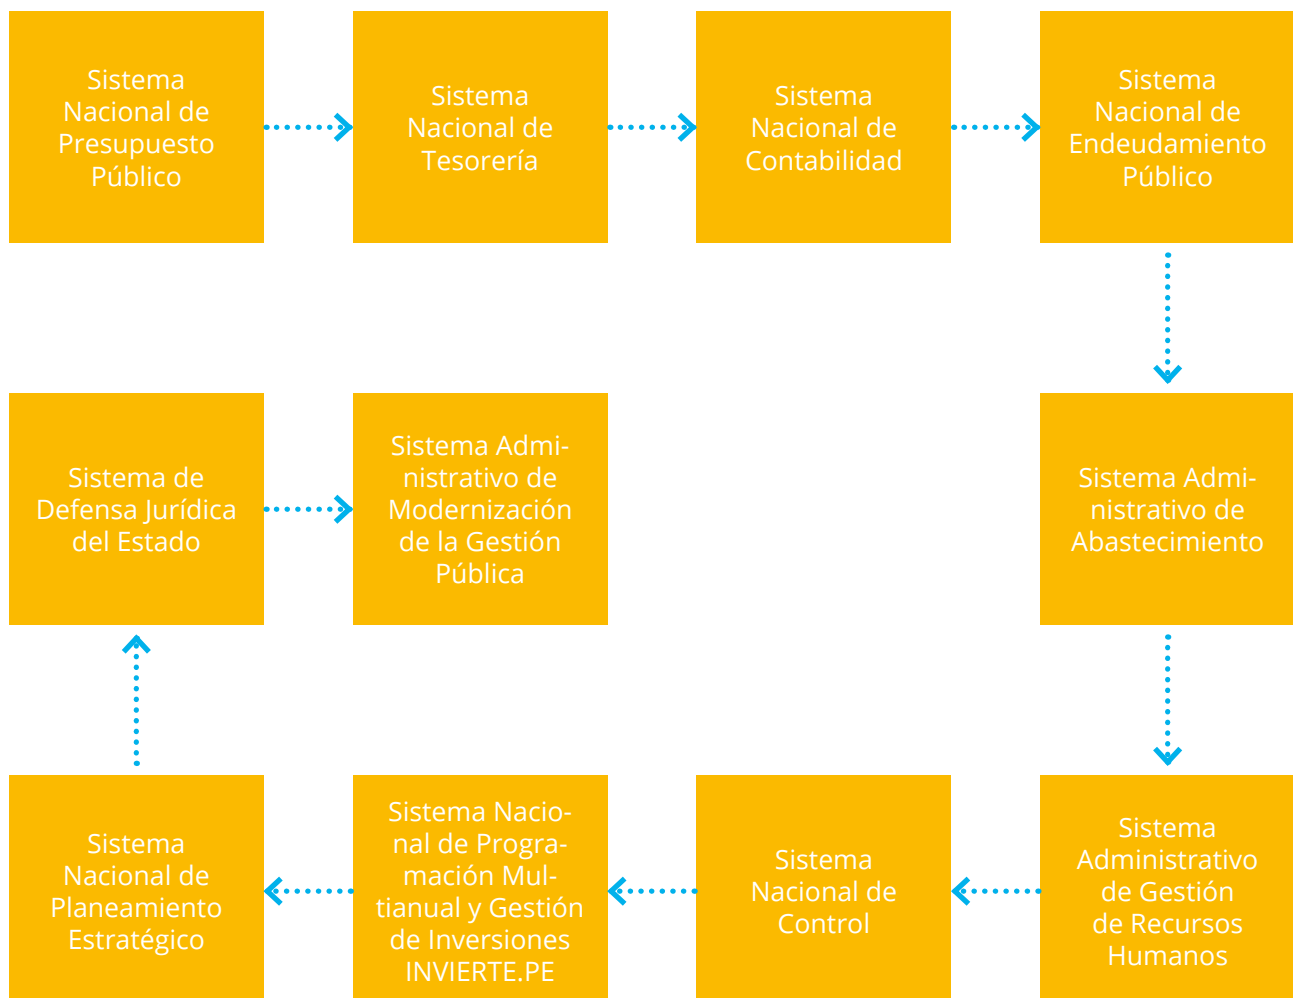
Sistema Nacional de Presupuesto Público

Sistema Nacional de Tesorería

Sistema Nacional de Contabilidad

Sistema Nacional de Endeudamiento Público

Sistema Administrativo de Abastecimiento

Sistema Administrativo de Gestión de Recursos Humanos

Sistema Nacional de Control

Sistema Nacional de Programación Multianual y Gestión de Inversiones INVIERTE.PE

Sistema Nacional de Planeamiento Estratégico

Sistema de Defensa Jurídica del Estado

Sistema Administrativo de Modernización de la Gestión Pública